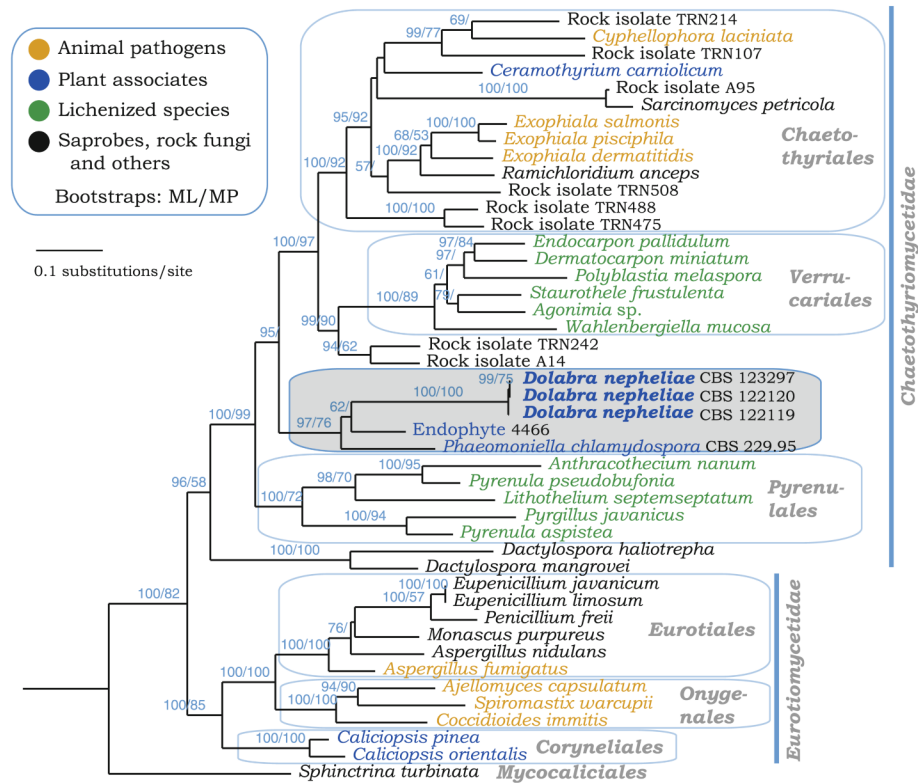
Animal pathogens
Plant associates
Lichenized species
Saprobes, rock fungi and others
Bootstraps: ML/MP

0.1 substitutions/site

69/
99/77
Rock isolate TRN214
Cyphellophora laciniata
Rock isolate TRN107
Ceramothyrium carniolicum
100/100
Rock isolate A95
Sarcinomyces petricola
95/92
100/100
Exophiala salmonis
68/53
Exophiala pisciphila
100/92
Exophiala dermatitidis
57/
Ramichloridium anceps
100/92
Rock isolate TRN508
100/100
Rock isolate TRN488
Rock isolate TRN475
Chaetothyriales
100/97
97/84
Endocarpon pallidulum
97/
Dermatocarpon miniatum
61/
Polyblastia melaspora
100/89
78/
Staurothele frustulenta
Agonimia sp.
99/90
Wahlenbergiella mucosa
Verrucariales
94/62
Rock isolate TRN242
Rock isolate A14
95/
99/75
Dolabra nepheliae CBS 123297
100/100
Dolabra nepheliae CBS 122120
Dolabra nepheliae CBS 122119
62/
100/99
97/76
Endophyte 4466
Phaeomoniella chlamydospora CBS 229.95
100/95
Anthracothecium nanum
98/70
Pyrenula pseudobufonia
100/72
Lithothelium septemseptatum
Pyrenulales
100/94
Pyrgillus javanicus
Pyrenula aspistea
96/58
100/100
Dactylospora haliotrepha
Dactylospora mangrovei
Chaetothyriomycetidae
100/82
100/100
Eupenicillium javanicum
100/57
Eupenicillium limosum
Penicillium freii
76/
Monascus purpureus
100/100
Aspergillus nidulans
Eurotiales
100/100
Aspergillus fumigatus
94/90
Ajellomyces capsulatum
100/100
Spiromastix warcupii
Onygenales
100/85
Coccidioides immitis
100/100
Caliciopsis pinea
Caliciopsis orientalis
Coryneliales
Eurotiomycetidae
Sphinctrina turbinata
Mycocaliciales